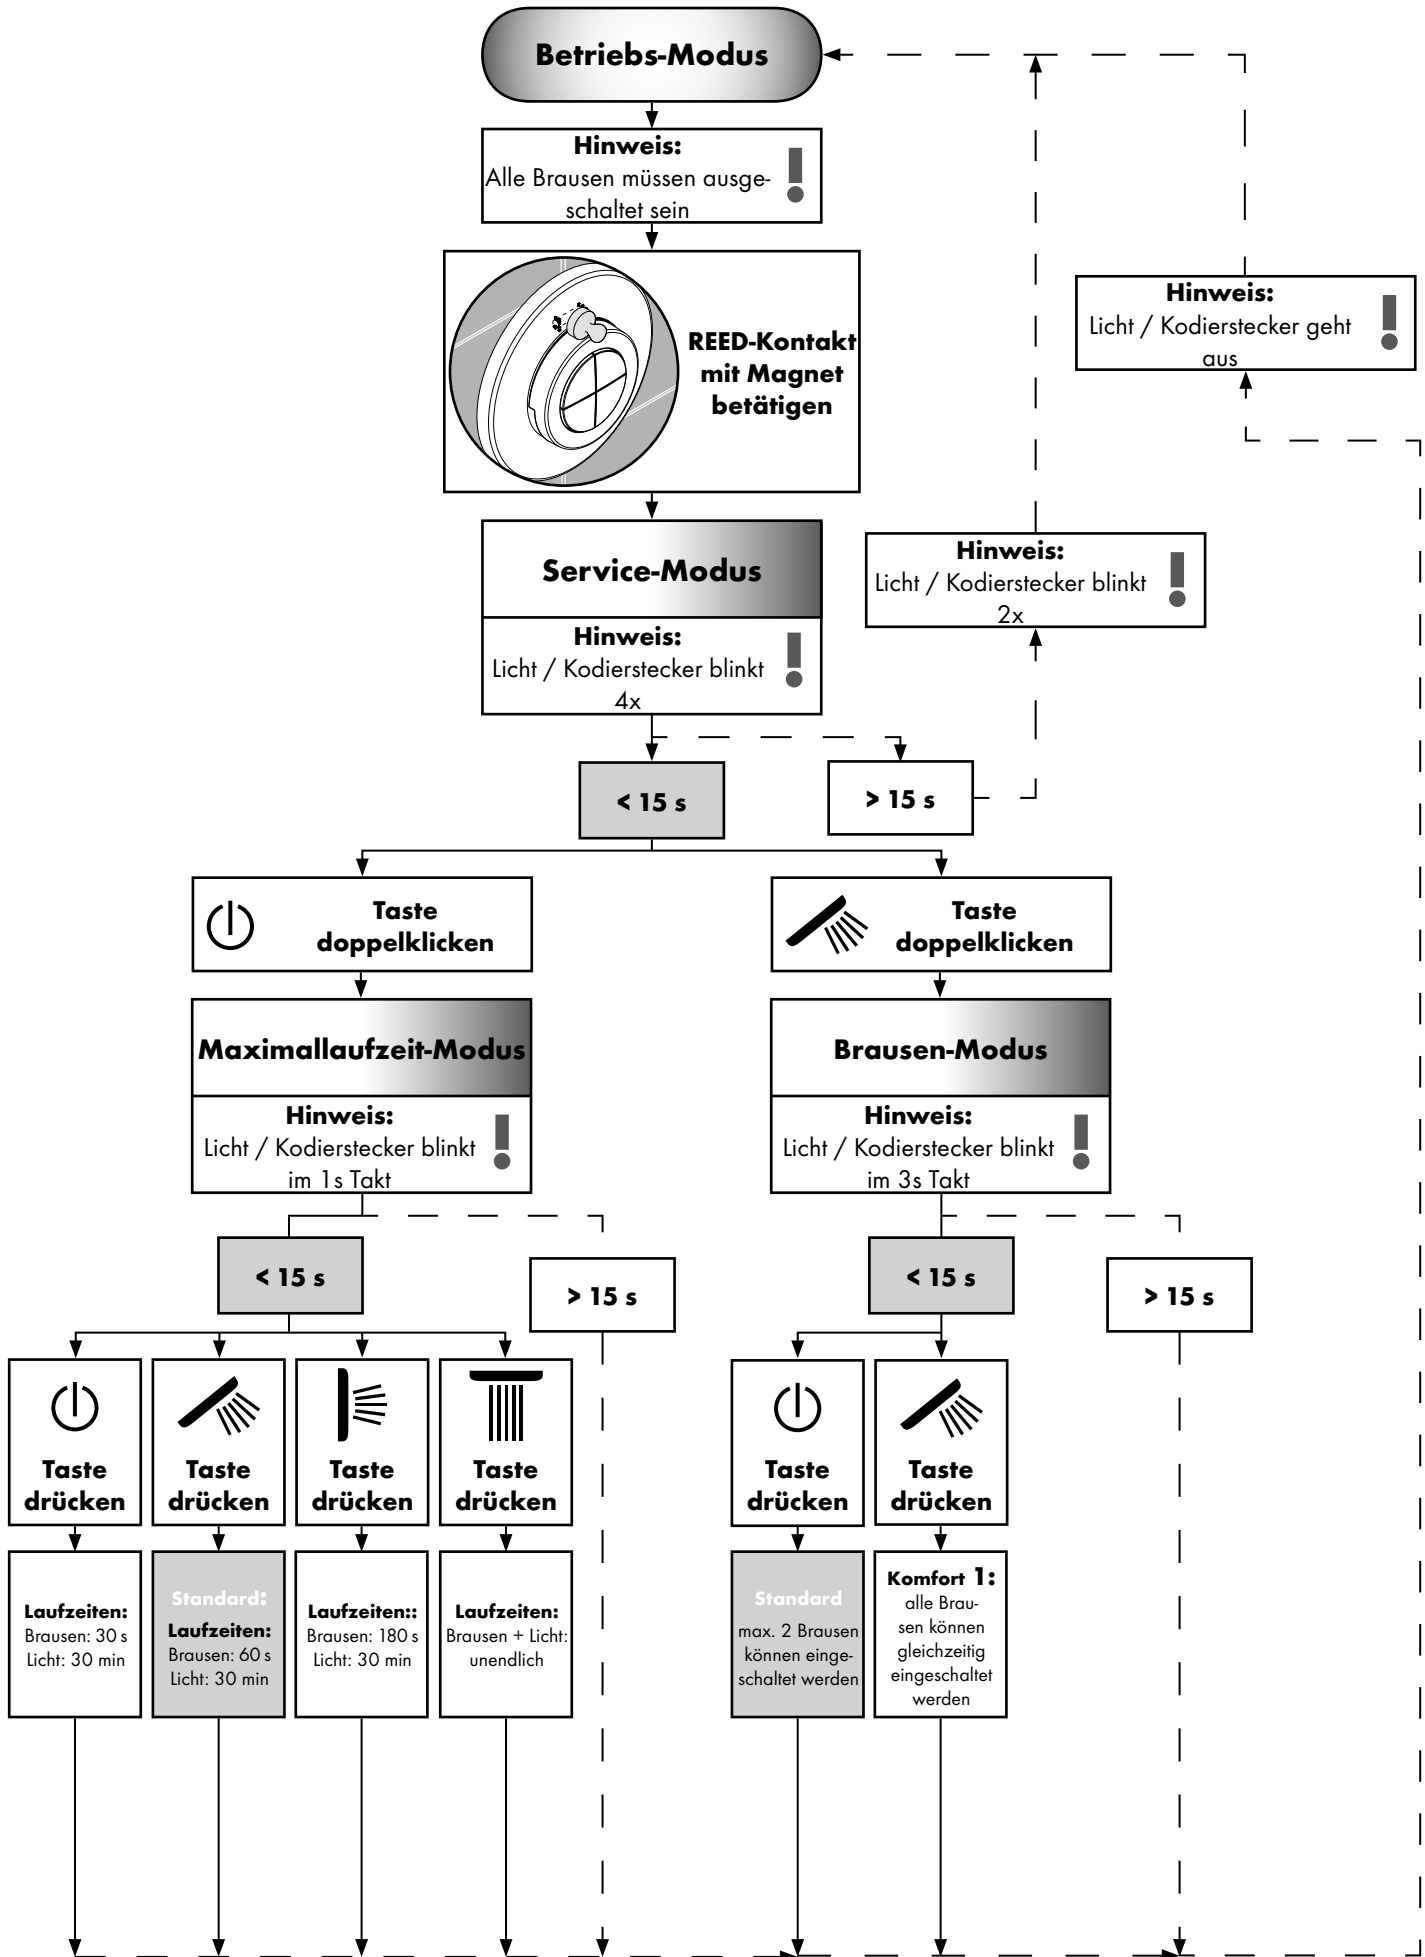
Betriebs-Modus

Hinweis:
Alle Brausen müssen ausgeschaltet sein

REED-Kontakt mit Magnet betätigen

Service-Modus

Hinweis:
Licht / Kodierstecker blinkt 4x

Hinweis:
Licht / Kodierstecker blinkt 2x

Hinweis:
Licht / Kodierstecker geht aus

< 15 s

> 15 s

Taste doppelklicken

Taste doppelklicken

Maximallaufzeit-Modus

Hinweis:
Licht / Kodierstecker blinkt im 1s Takt

Brausen-Modus

Hinweis:
Licht / Kodierstecker blinkt im 3s Takt

< 15 s

> 15 s

< 15 s

> 15 s

Taste drücken

Taste drücken

Taste drücken

Taste drücken

Taste drücken

Taste drücken

Laufzeiten:
Brausen: 30 s
Licht: 30 min

Standard:
Laufzeiten:
Brausen: 60 s
Licht: 30 min

Laufzeiten::
Brausen: 180 s
Licht: 30 min

Laufzeiten:
Brausen + Licht: unendlich

Standard
max. 2 Brausen können eingeschaltet werden

Komfort 1:
alle Brausen können gleichzeitig eingeschaltet werden